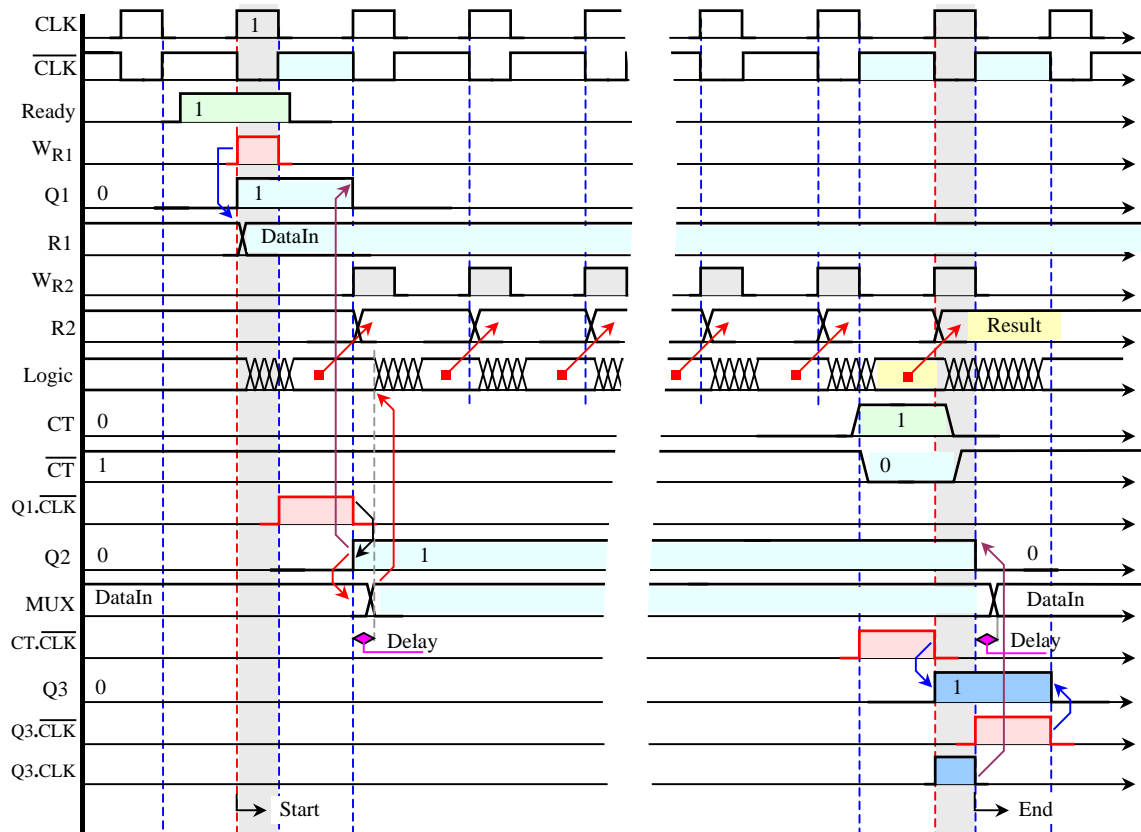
CLK
$\overline{CLK}$
Ready
$W_{R1}$
Q1
R1
$W_{R2}$
R2
Logic
CT
$\overline{CT}$
Q1.$\overline{CLK}$
Q2
MUX
CT.$\overline{CLK}$
Q3
Q3.$\overline{CLK}$
Q3.CLK

1
1
0
1
DataIn
Result
0
1
1
0
0
1
0
DataIn
DataIn
Delay
Delay
0
1
Start
End